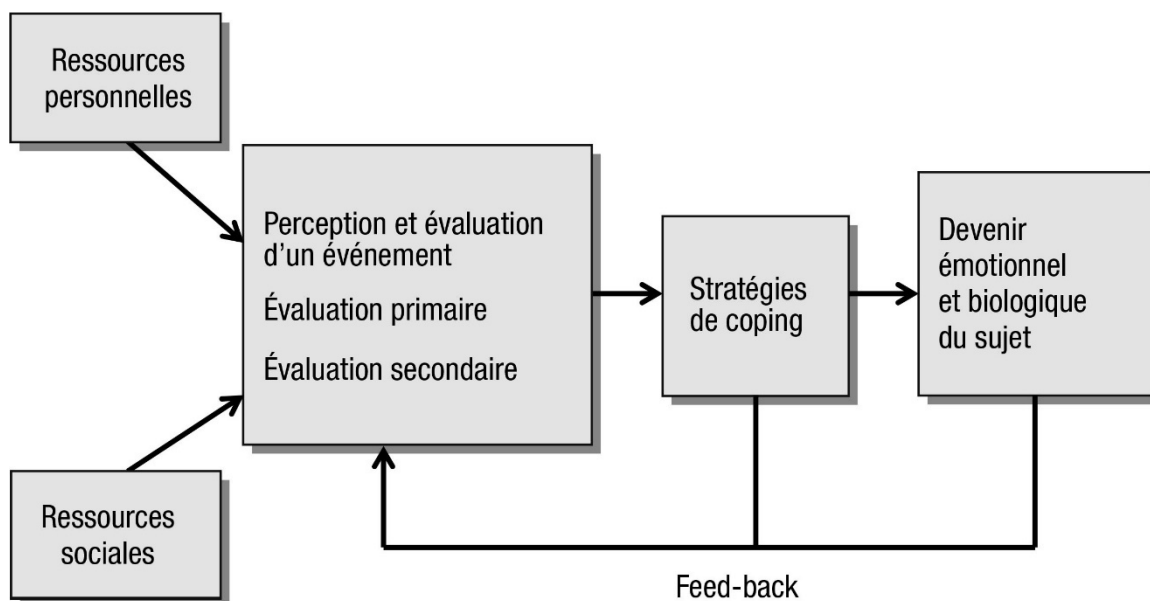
Ressources personnelles

Perception et évaluation d'un événement

Évaluation primaire

Évaluation secondaire

Stratégies de coping

Devenir émotionnel et biologique du sujet

Ressources sociales

Feed-back